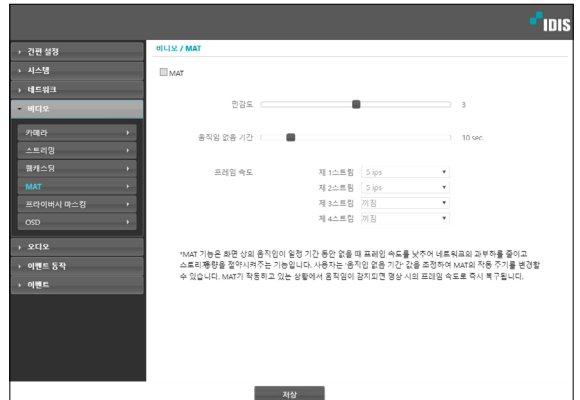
IDIS

› 간편 설정
› 시스템
› 네트워크
› 비디오
카메라 ›
스트리밍 ›
캡캐스팅 ›
MAT ›
프라이버시 마스킹 ›
OSD ›
› 오디오
› 이벤트 동작
› 이벤트

비디오 / MAT

MAT

민감도 3

움직임 없음 기간 10 sec.

프레임 속도

| | |
|---|---|
| 제 1스트림 | 5 ips |
| 제 2스트림 | 5 ips |
| 제 3스트림 | 꺼짐 |
| 제 4스트림 | 꺼짐 |

*MAT 기능은 화면 상의 움직임이 일정 기간 동안 없을 때 프레임 속도를 낮추어 네트워크의 과부하를 줄이고 스토리지 사용량을 절약시켜주는 기능입니다. 사용자는 '움직임 없음 기간' 값을 조정하여 MAT의 작동 주기를 변경할 수 있습니다. MAT가 작동하고 있는 상황에서 움직임이 감지되면 정상 시의 프레임 속도로 즉시 복구됩니다.

저장